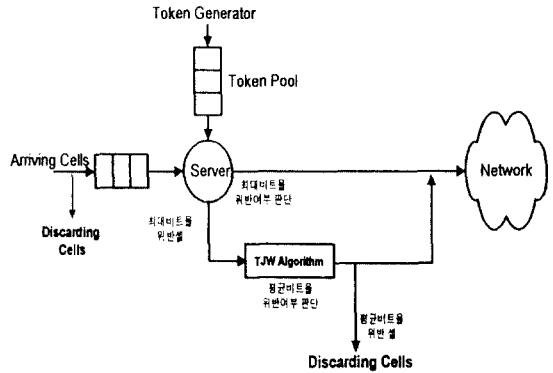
Token Generator

Token Pool

Arriving Cells

Server

Network

Discarding Cells

최대비트율 위반여부 판단

최대비트율 위반셀

TJW Algorithm

평균비트율 위반여부 판단

평균비트율 위반 셀

Discarding Cells